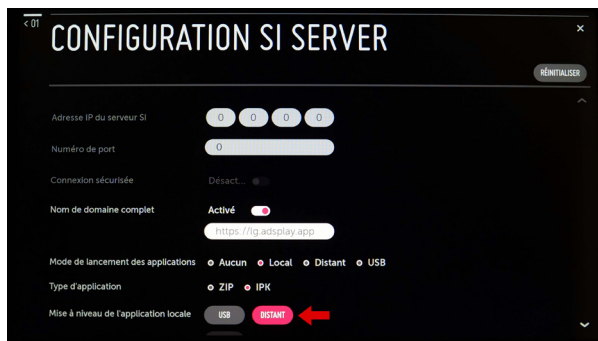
< 01

CONFIGURATION SI SERVER

×

RÉINITIALISER

Adresse IP du serveur SI 0 0 0 0

Numéro de port 0

Connexion sécurisée Désact...

Nom de domaine complet Activé

https://lg.adsplay.app

Mode de lancement des applications Aucun Local Distant USB

Type d'application ZIP IPK

Mise à niveau de l'application locale USB DISTANT